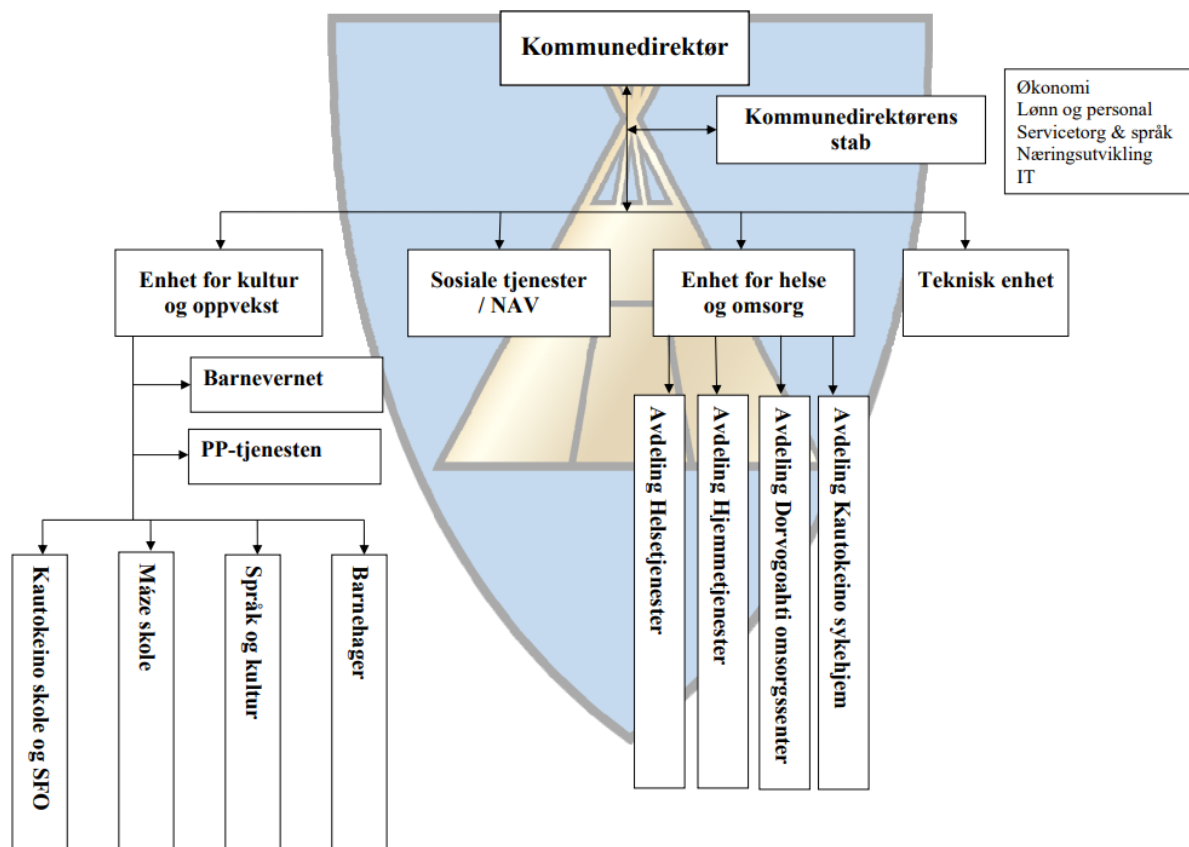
Kommunedirektør

Kommunedirektørens stab

Økonomi
Lønn og personal
Servicetorg & språk
Næringsutvikling
IT

Enhet for kultur og oppvekst

Sosiale tjenester / NAV

Enhet for helse og omsorg

Teknisk enhet

Barnevernet

PP-tjenesten

Kautokeino skole og SFO

Máze skole

Språk og kultur

Barnehager

Avdeling Helsetjenester

Avdeling Hjemmetjenester

Avdeling Dorvogoahti omsorgssenter

Avdeling Kautokeino sykehjem